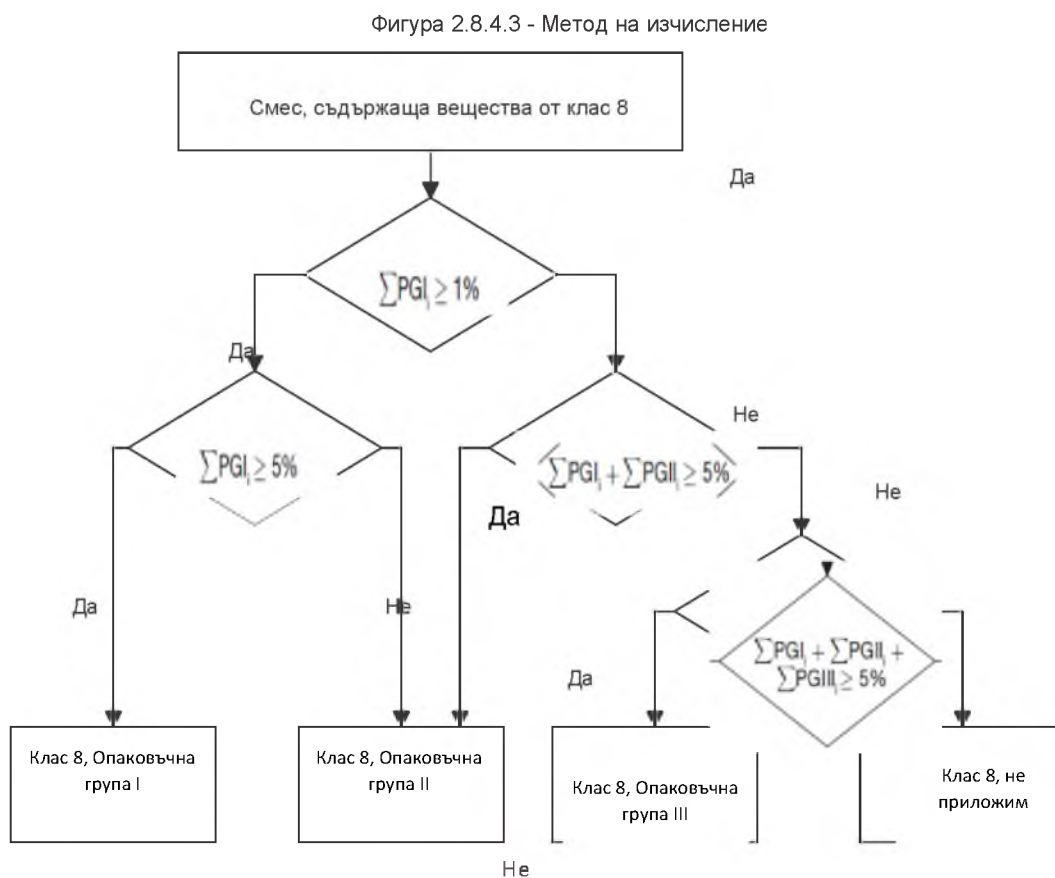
Фигура 2.8.4.3 - Метод на изчисление

Смес, съдържаща вещества от клас 8

Да

$\sum PGI_i \geq 1\%$

Да

Не

$\sum PGI_i \geq 5\%$

$\sum PGI_i + \sum PGII_i \geq 5\%$

Не

Да

Да

Не

$\sum PGI_i + \sum PGII_i + \sum PGIII_i \geq 5\%$

Да

Клас 8, Опаковъчна група I

Клас 8, Опаковъчна група II

Клас 8, Опаковъчна група III

Клас 8, не приложим

Не